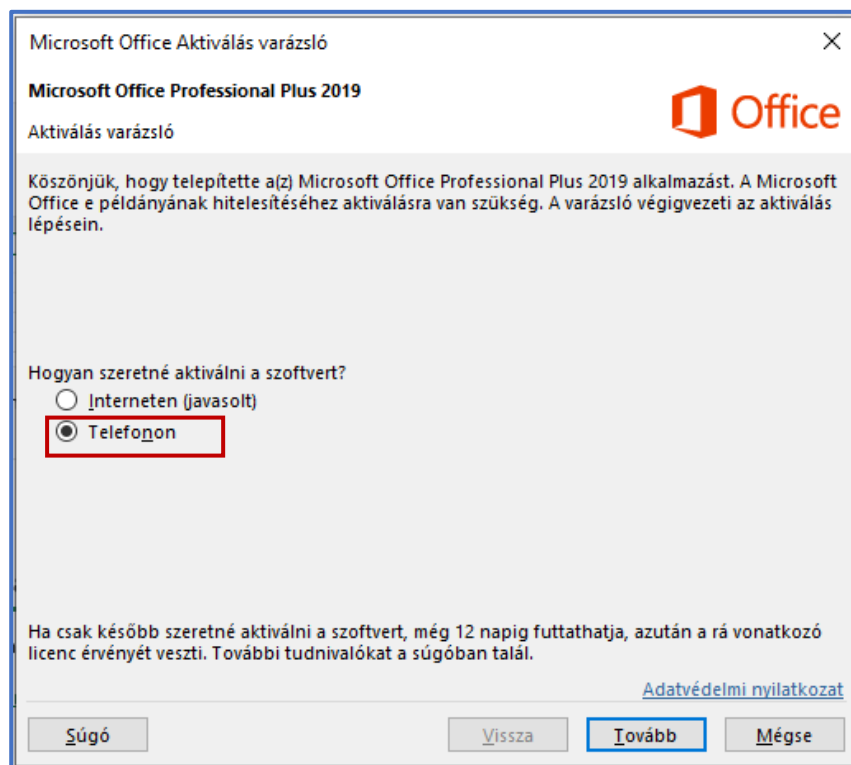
Microsoft Office Aktiválás varázsló

Microsoft Office Professional Plus 2019

Office

Aktiválás varázsló

Köszönjük, hogy telepítette a(z) Microsoft Office Professional Plus 2019 alkalmazást. A Microsoft Office e példányának hitelesítéséhez aktiválásra van szükség. A varázsló végigvezeti az aktiválás lépésein.

Hogyan szeretné aktiválni a szoftvert?

Interneten (javasolt)

Telefonon

Ha csak később szeretné aktiválni a szoftvert, még 12 napig futtathatja, azután a rá vonatkozó licenc érvényét veszti. További tudnivalókat a súgóban talál.

Adatvédelmi nyilatkozat

Súgó

Vissza

Tovább

Mégse